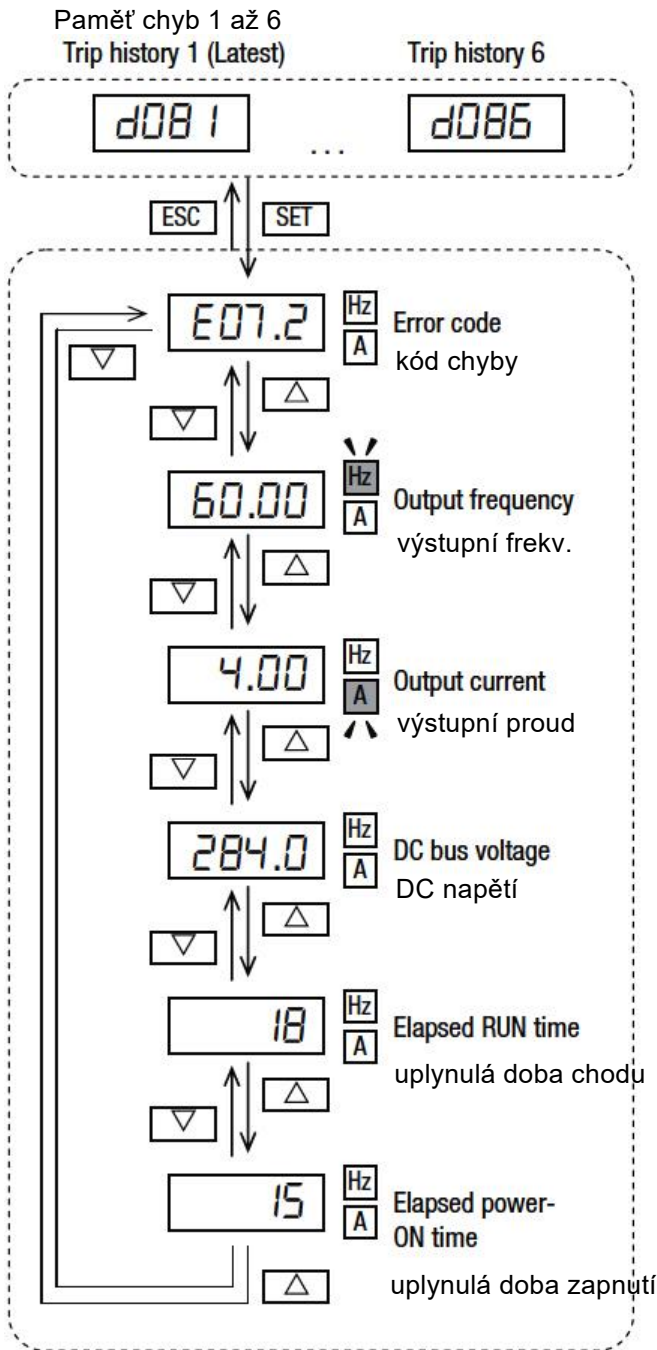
Paměť chyb 1 až 6
Trip history 1 (Latest)

Trip history 6

d081

...

d086

ESC

SET

E07.2

Hz
A

Error code
kód chyby

60.00

Hz
A

Output frequency
výstupní frekv.

4.00

Hz
A

Output current
výstupní proud

284.0

Hz
A

DC bus voltage
DC napětí

18

Hz
A

Elapsed RUN time
uplynulá doba chodu

15

Hz
A

Elapsed power-ON time
uplynulá doba zapnutí